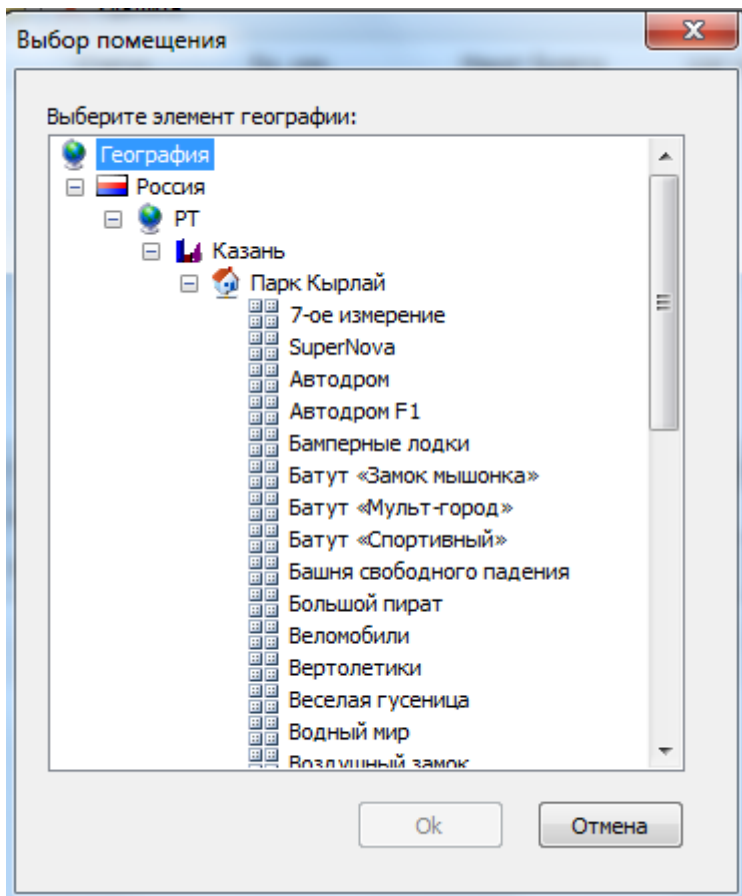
Выбор помещения

Выберите элемент географии:

География
Россия
РТ
Казань
Парк Кырлай
7-ое измерение
SuperNova
Автодром
Автодром F1
Бамперные лодки
Батут «Замок мышонка»
Батут «Мульт-город»
Батут «Спортивный»
Башня свободного падения
Большой пират
Веломобили
Вертолетики
Веселая гусеница
Водный мир
Воздушный замок

Ok
Отмена